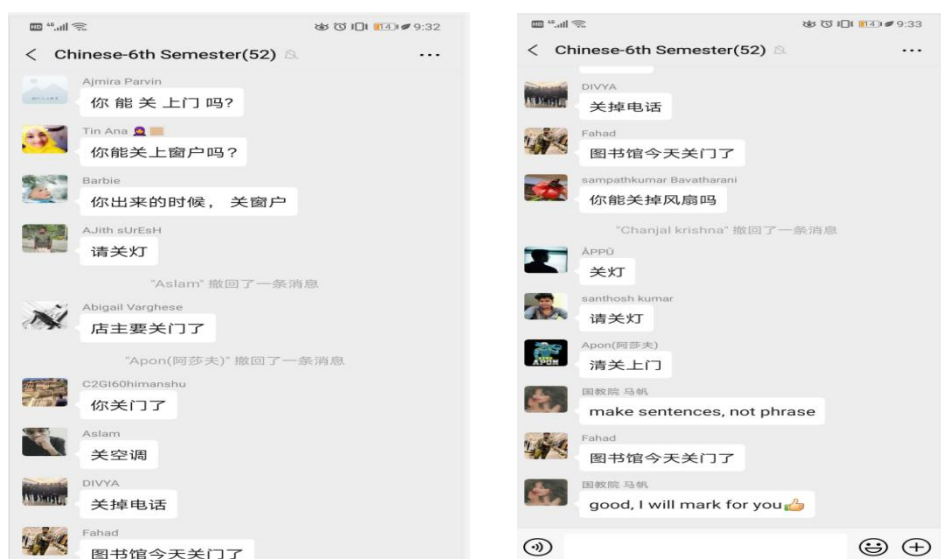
9:32

< Chinese-6th Semester(52) ...

Ajmira Parvin
你 能 关 上门 吗?

Tin Ana
你能关上窗户吗?

Barbie
你出来的时候， 关窗户

AJith sUrEsH
请关灯

"Aslam" 撤回了一条消息

Abigail Varghese
店主要关门了

"Apon(阿莎夫)" 撤回了一条消息

C2GI60himanshu
你关门了

Aslam
关空调

DIVYA
关掉电话

Fahad
图书馆今天关门了

9:33

< Chinese-6th Semester(52) ...

DIVYA
关掉电话

Fahad
图书馆今天关门了

sampathkumar Bavatharani
你能关掉风扇吗

"Chanjal krishna" 撤回了一条消息

ÀPPÜ
关灯

santhosh kumar
请关灯

Apon(阿莎夫)
清关上门

国教院 马帆
make sentences, not phrase

Fahad
图书馆今天关门了

国教院 马帆
good, I will mark for you